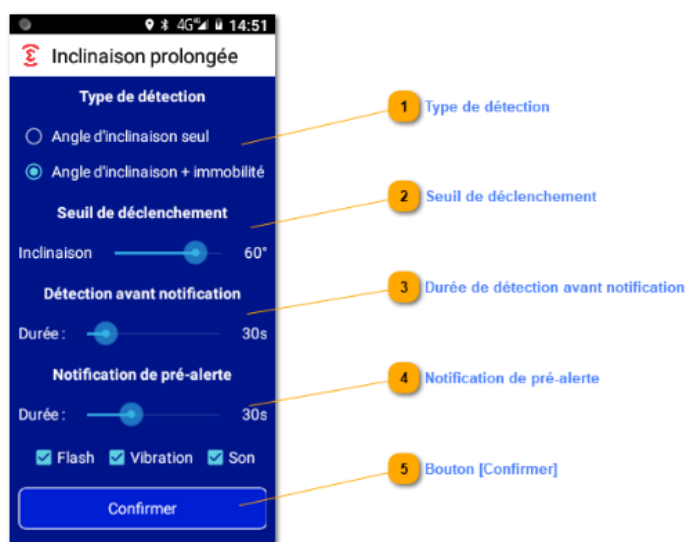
14:51

Inclinaison prolongée

Type de détection

Angle d'inclinaison seul

Angle d'inclinaison + immobilité

Seuil de déclenchement

Inclinaison 60°

Détection avant notification

Durée : 30s

Notification de pré-alerte

Durée : 30s

Flash Vibration Son

Confirmer

1 Type de détection

2 Seuil de déclenchement

3 Durée de détection avant notification

4 Notification de pré-alerte

5 Bouton [Confirmer]